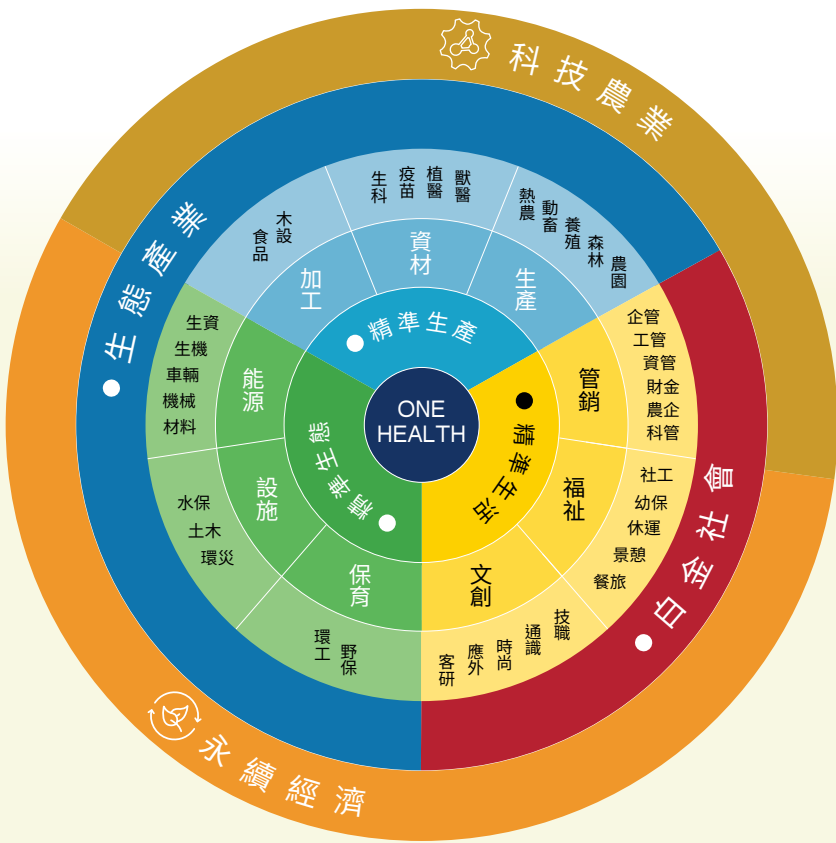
科技農業

生態產業

白金社會

永續經濟

ONE HEALTH

精準生產

精準生態

精準生活

加工
資材
生產
管銷
福祉
文創
保育
設施
能源

木設
食品
生科
疫苗
植醫
獸醫
熱農
動畜
養殖
森林
農園
企管
工管
資管
財金
農企
科管
社工
幼保
休運
景憩
餐旅
技職
通識
時尚
應外
客研
環工
野保
水保
土木
環災
生資
生機
車輛
機械
材料